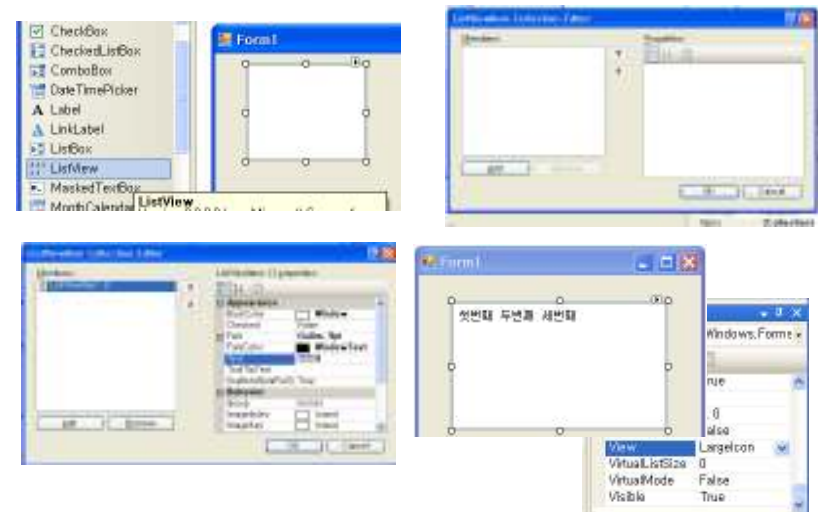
CheckBox
CheckedListBox
ComboBox
DateTimePicker
Label
LinkLabel
ListBox
ListView
MaskedTextBox
MonthCalendar
ListView

Form1

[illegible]

Members:
Properties:
Add
OK
Cancel

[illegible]

Members:
Appearance
BackColor Window
Checked False
Font Gulim, 9pt
ForeColor WindowText
Text
ToolTipText
UseItemStyleForSubItems True
Behavior
Group
ImageIndex
ImageKey
Add
Remove
OK
Cancel

Form1

첫번째 두번째 세번째

Windows.Forms
rue
0
alse
View LargeIcon
VirtualListSize 0
VirtualMode False
Visible True